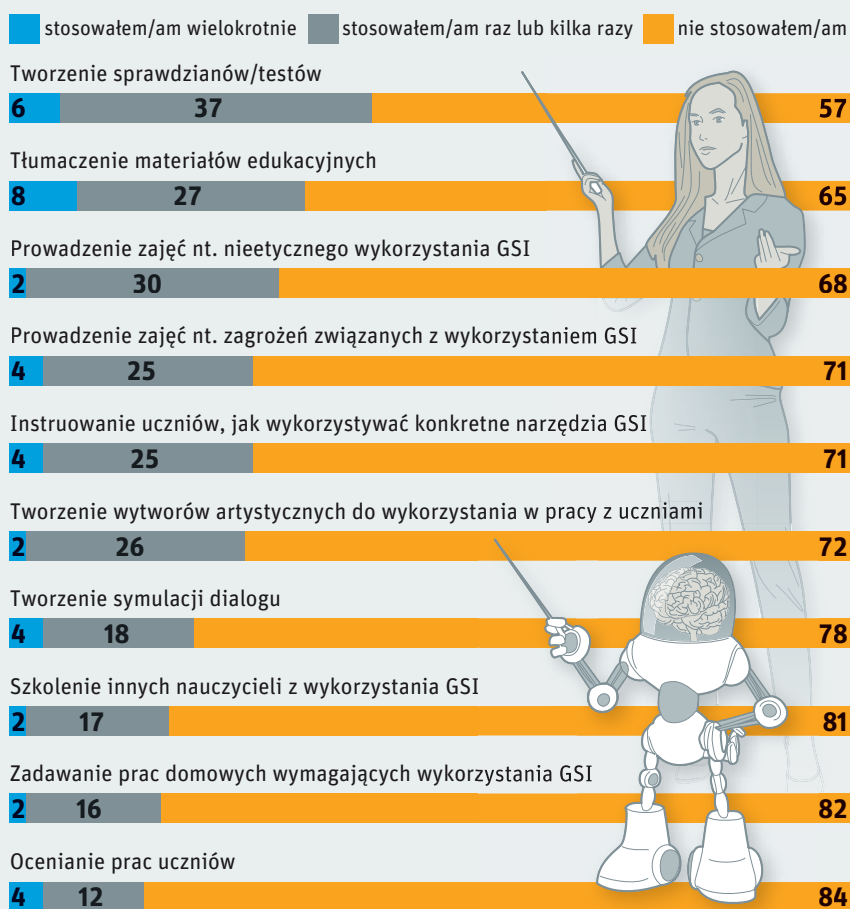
stosowałem/am wielokrotnie stosowałem/am raz lub kilka razy nie stosowałem/am

Tworzenie sprawdzianów/testów
6 37 57

Tłumaczenie materiałów edukacyjnych
8 27 65

Prowadzenie zajęć nt. nieetycznego wykorzystania GSI
2 30 68

Prowadzenie zajęć nt. zagrożeń związanych z wykorzystaniem GSI
4 25 71

Instruowanie uczniów, jak wykorzystywać konkretne narzędzia GSI
4 25 71

Tworzenie wytworów artystycznych do wykorzystania w pracy z uczniami
2 26 72

Tworzenie symulacji dialogu
4 18 78

Szkolenie innych nauczycieli z wykorzystania GSI
2 17 81

Zadawanie prac domowych wymagających wykorzystania GSI
2 16 82

Ocenianie prac uczniów
4 12 84